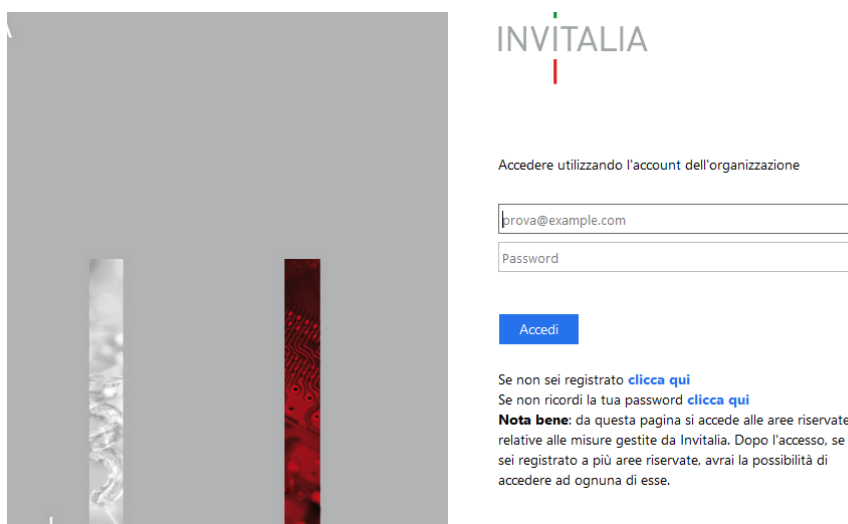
INVITALIA

Accedere utilizzando l'account dell'organizzazione

prova@example.com

Password

Accedi

Se non sei registrato **clicca qui**
Se non ricordi la tua password **clicca qui**
**Nota bene**: da questa pagina si accede alle aree riservate relative alle misure gestite da Invitalia. Dopo l'accesso, se sei registrato a più aree riservate, avrai la possibilità di accedere ad ognuna di esse.